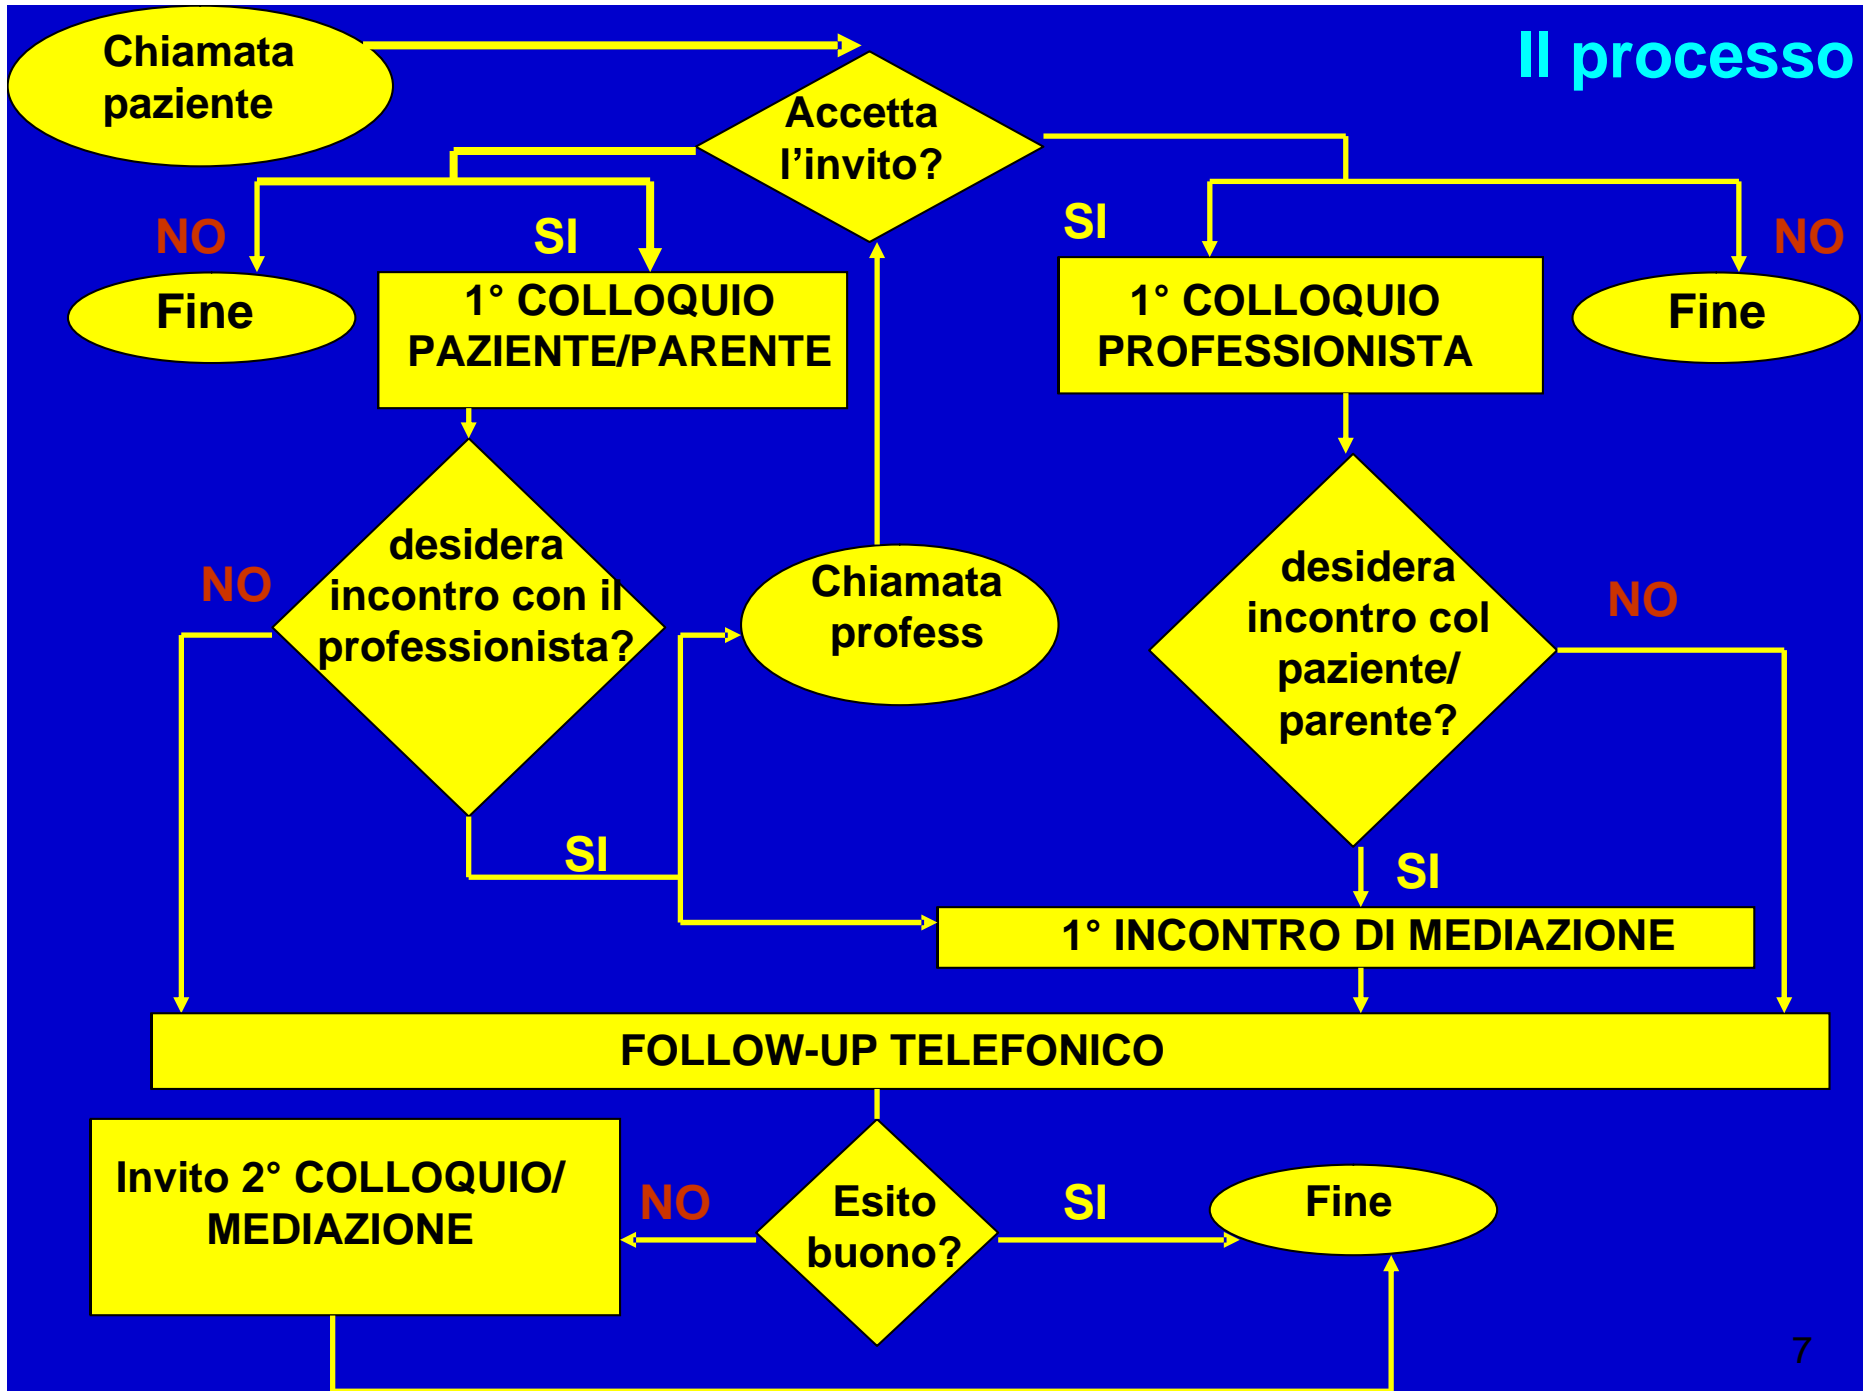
Il processo

Chiamata paziente

Accetta l’invito?

NO

SI

SI

NO

Fine

1° COLLOQUIO PAZIENTE/PARENTE

1° COLLOQUIO PROFESSIONISTA

Fine

NO

desidera incontro con il professionista?

Chiamata profess

desidera incontro col paziente/ parente?

NO

SI

SI

1° INCONTRO DI MEDIAZIONE

FOLLOW-UP TELEFONICO

Invito 2° COLLOQUIO/ MEDIAZIONE

NO

Esito buono?

SI

Fine

7